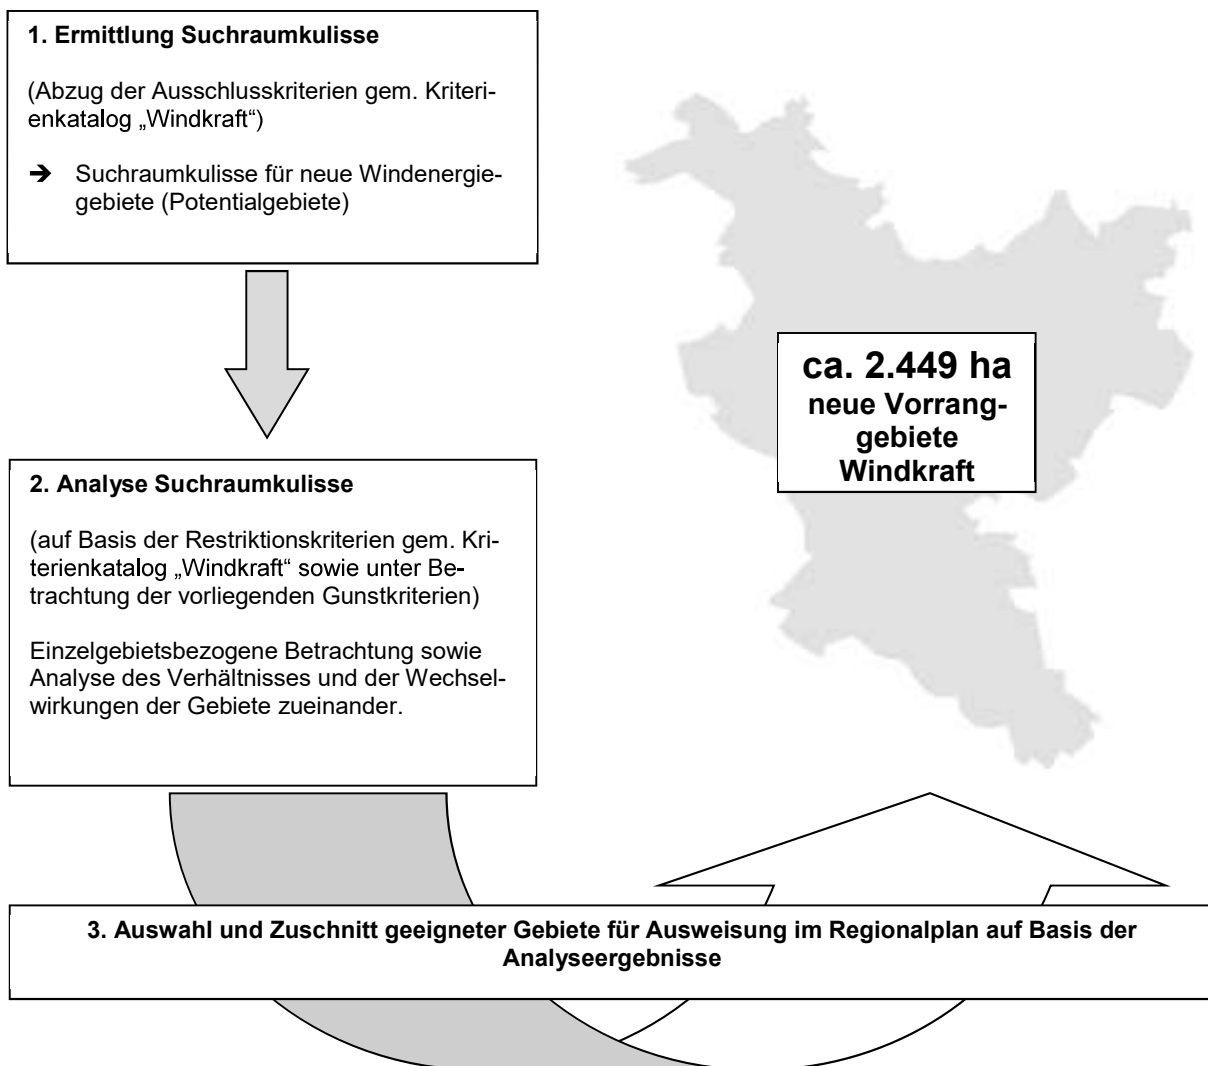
1. Ermittlung Suchraumkulisse

(Abzug der Ausschlusskriterien gem. Kriterienkatalog „Windkraft“)

➔ Suchraumkulisse für neue Windenergiegebiete (Potentialgebiete)

ca. 2.449 ha
neue Vorranggebiete Windkraft

2. Analyse Suchraumkulisse

(auf Basis der Restriktionskriterien gem. Kriterienkatalog „Windkraft“ sowie unter Betrachtung der vorliegenden Gunstkriterien)

Einzelgebietsbezogene Betrachtung sowie Analyse des Verhältnisses und der Wechselwirkungen der Gebiete zueinander.

3. Auswahl und Zuschnitt geeigneter Gebiete für Ausweisung im Regionalplan auf Basis der Analyseergebnisse